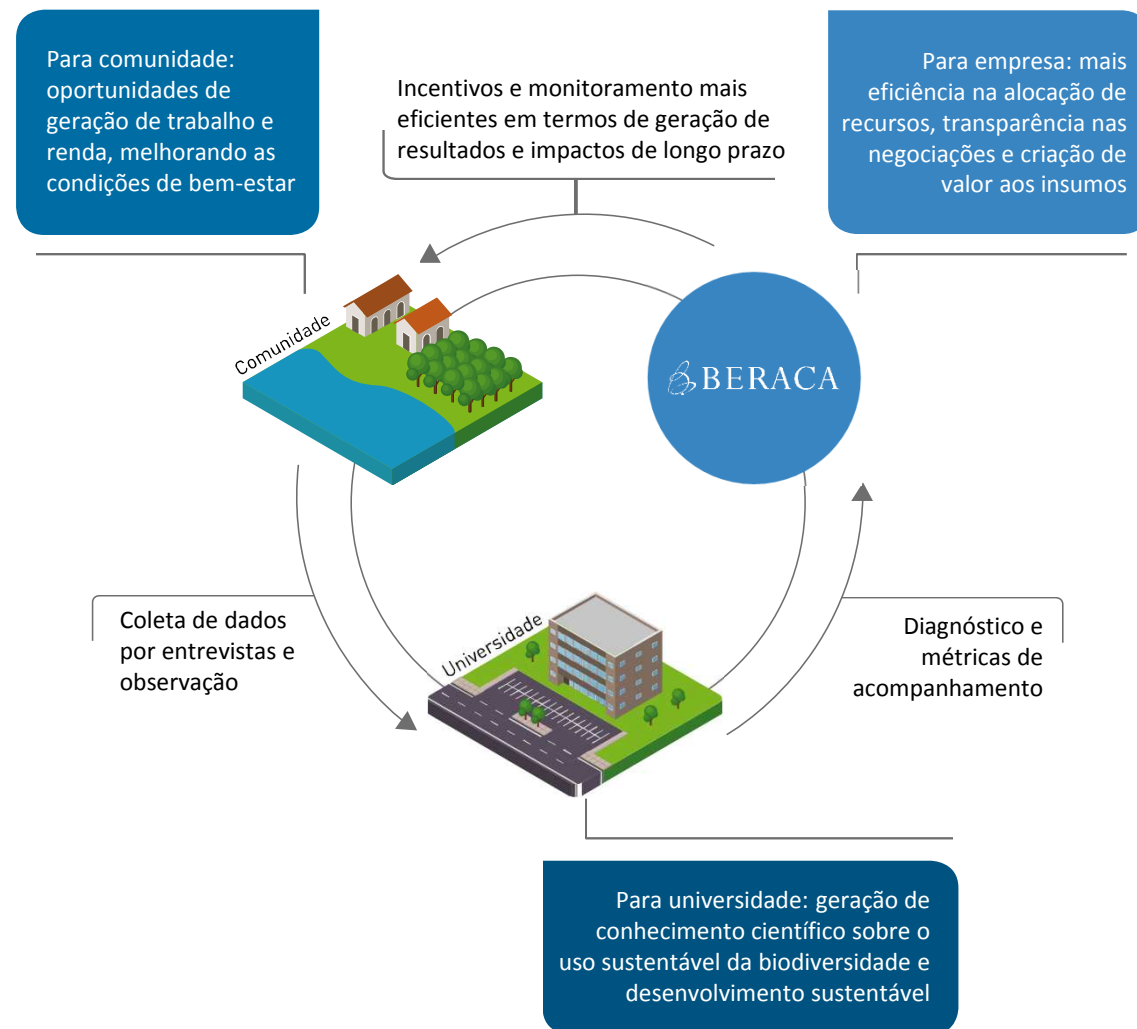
Para comunidade: oportunidades de geração de trabalho e renda, melhorando as condições de bem-estar

Incentivos e monitoramento mais eficientes em termos de geração de resultados e impactos de longo prazo

Para empresa: mais eficiência na alocação de recursos, transparência nas negociações e criação de valor aos insumos

Comunidade

BERACA

Coleta de dados por entrevistas e observação

Universidade

Diagnóstico e métricas de acompanhamento

Para universidade: geração de conhecimento científico sobre o uso sustentável da biodiversidade e desenvolvimento sustentável